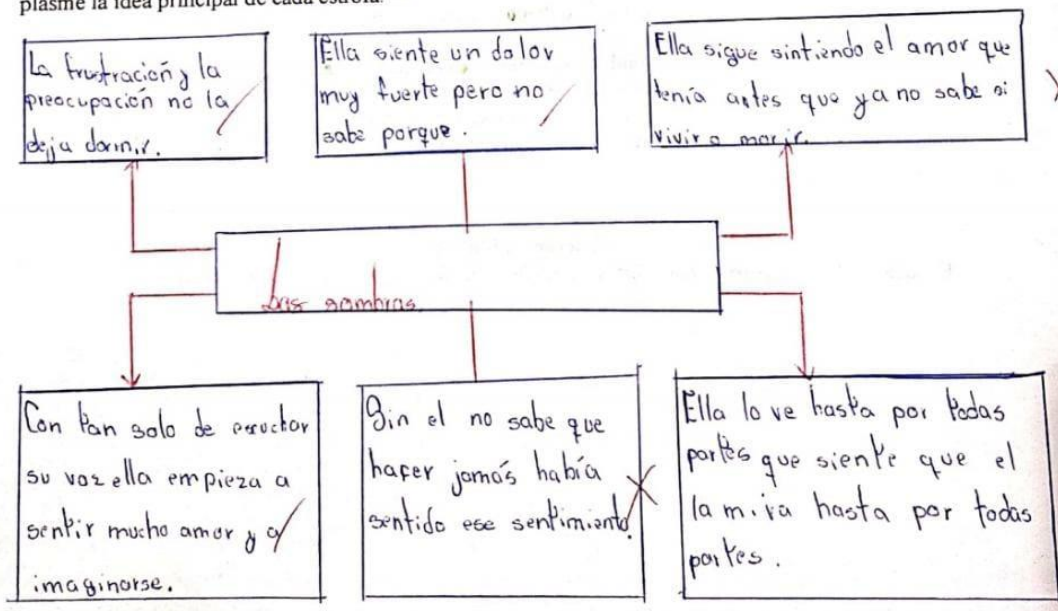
plasme la idea principal de cada estrofa.

La frustración y la preocupación no la deja dormir.

Ella siente un dolor muy fuerte pero no sabe porque.

Ella sigue sintiendo el amor que tenía antes que ya no sabe si vivir o morir.

Las sombras.

Con tan solo de escuchar su voz ella empieza a sentir mucho amor y a imaginarse.

Sin el no sabe que hacer jamás había sentido ese sentimiento.

Ella lo ve hasta por todas partes que siente que el la mira hasta por todas partes.